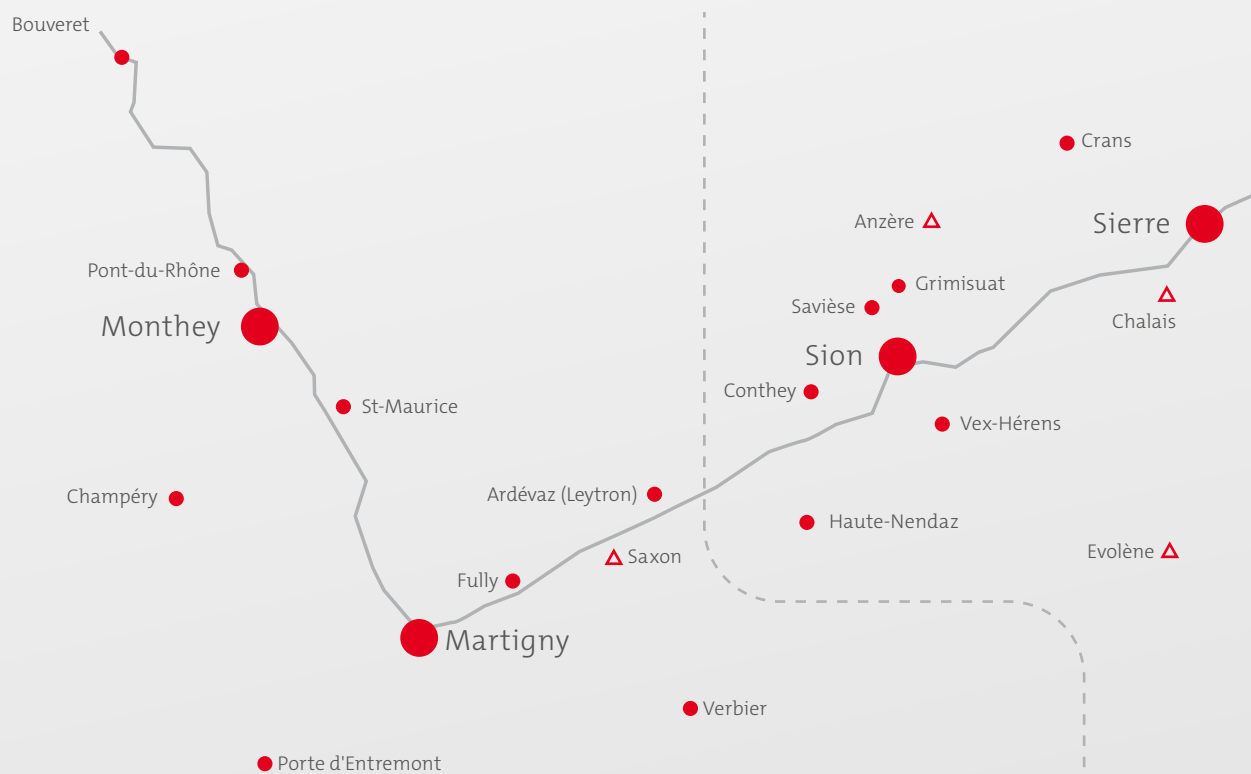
Bouveret
Crans
Anzère
Sierre
Pont-du-Rhône
Grimisuat
Savièse
Chalais
Monthey
Sion
Conthey
St-Maurice
Vex-Hérens
Champéry
Ardévaz (Leytron)
Haute-Nendaz
Saxon
Evolène
Fully
Martigny
Verbier
Porte d'Entremont